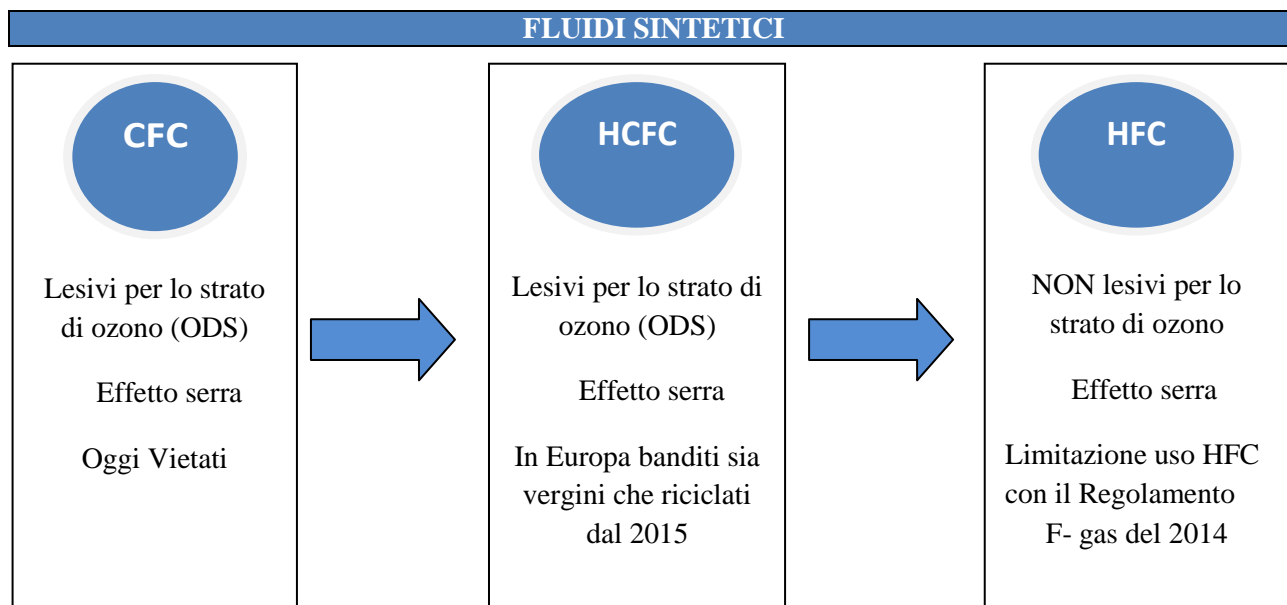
FLUIDI SINTETICI

CFC

Lesivi per lo strato di ozono (ODS)

Effetto serra

Oggi Vietati

HCFC

Lesivi per lo strato di ozono (ODS)

Effetto serra

In Europa banditi sia vergini che riciclati dal 2015

HFC

NON lesivi per lo strato di ozono

Effetto serra

Limitazione uso HFC con il Regolamento F- gas del 2014